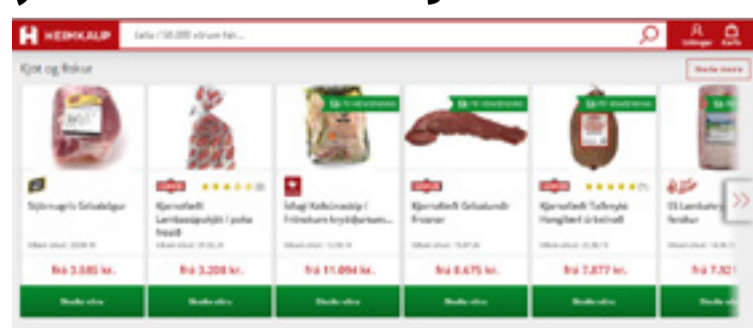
HEIMKAUP

Leita í 50.000 vörum hér...

Innskrá Karfa

Kjöt og fiskur

Skoða meira

Stjörnugrís Grísabógur

Kjarnafæði Lambasúpukjöt í poka frosið

frá 3.585 kr.

frá 3.208 kr.

Íslagi Kalkúnaskip í frönskum kryddjurtum...

frá 11.094 kr.

Kjarnafæði Grísalundir frosnar

frá 8.675 kr.

Kjarnafæði Taðreykt Hangiæri úrbeinað

frá 7.877 kr.

SS Lambalæri ferskur

frá 7.821

Bæta í körfu

Bæta í körfu

Bæta í körfu

Bæta í körfu

Bæta í körfu

Bæta í körfu